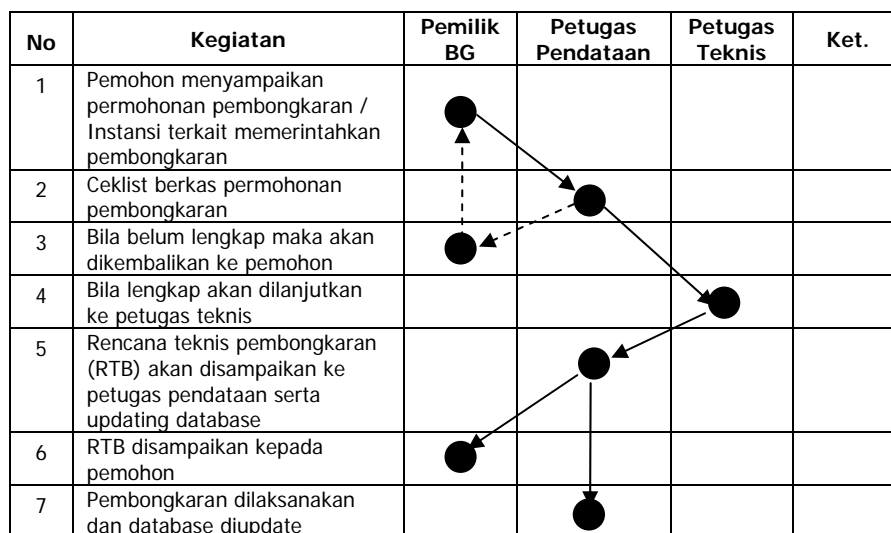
| No | Kegiatan | Pemilik BG | Petugas Pendataan | Petugas Teknis | Ket. |
|---|---|---|---|---|---|
| 1 | Pemohon menyampaikan permohonan pembongkaran / Instansi terkait memerintahkan pembongkaran | | | | |
| 2 | Ceklist berkas permohonan pembongkaran | | | | |
| 3 | Bila belum lengkap maka akan dikembalikan ke pemohon | | | | |
| 4 | Bila lengkap akan dilanjutkan ke petugas teknis | | | | |
| 5 | Rencana teknis pembongkaran (RTB) akan disampaikan ke petugas pendataan serta updating database | | | | |
| 6 | RTB disampaikan kepada pemohon | | | | |
| 7 | Pembongkaran dilaksanakan dan database diupdate | | | | |